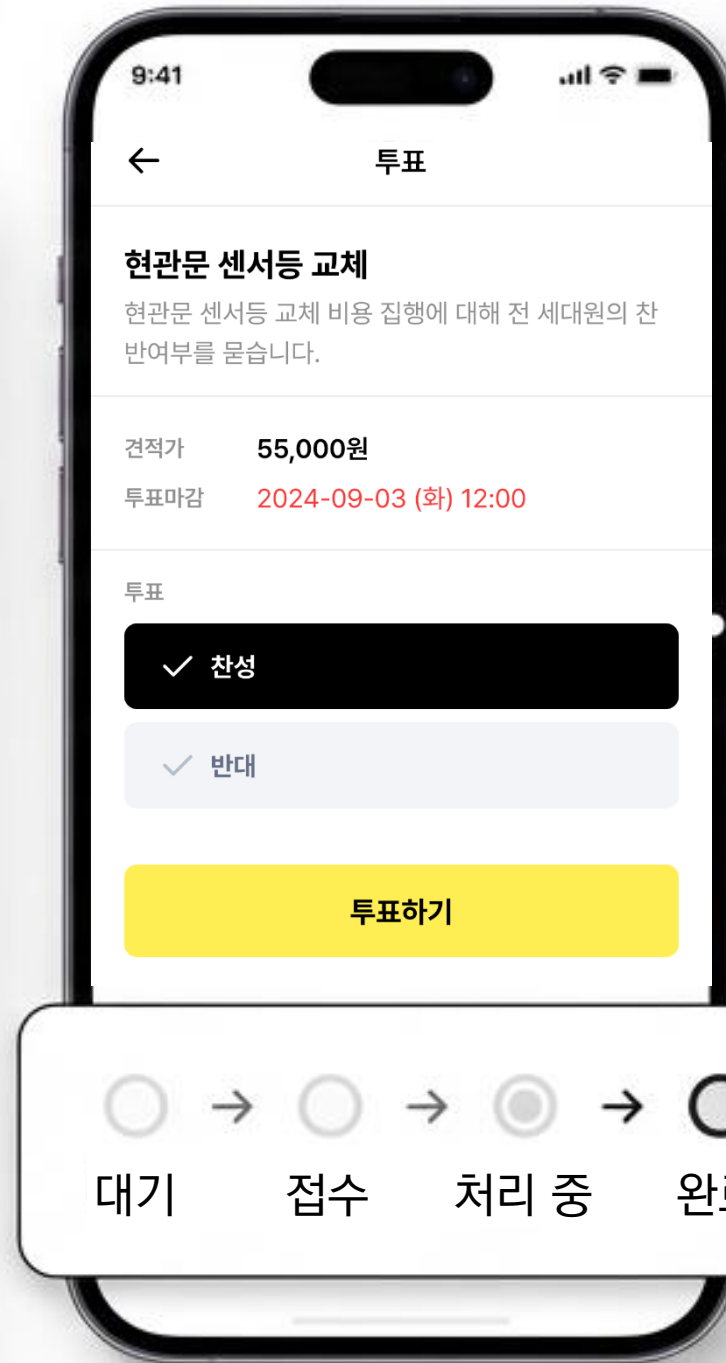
9:41

←
투표

현관문 센서등 교체
현관문 센서등 교체 비용 집행에 대해 전 세대원의 찬반여부를 묻습니다.

견적가 55,000원
투표마감 2024-09-03 (화) 12:00

투표
✓ 찬성
✓ 반대

투표하기

대기 → 접수 → 처리 중 → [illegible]